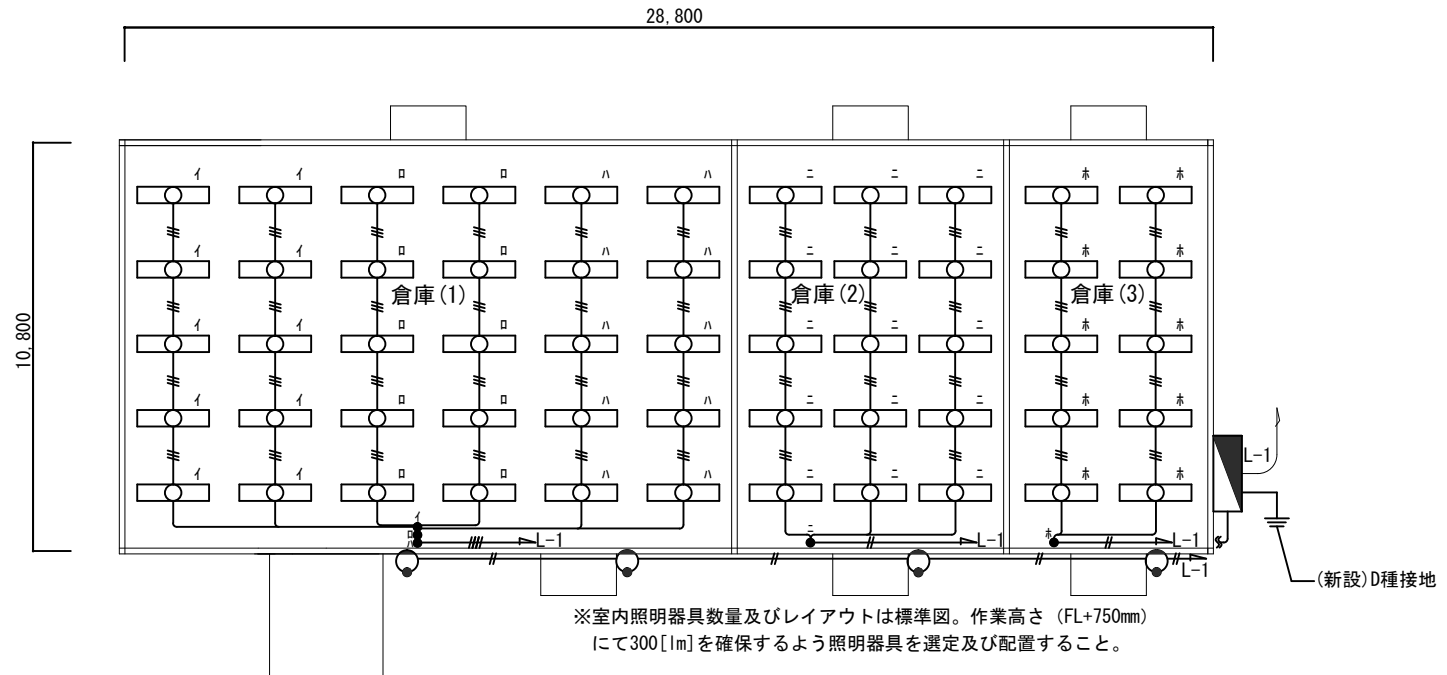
28,800

10,800

イ イ ロ ロ ハ ハ
イ イ ロ ロ ハ ハ
倉庫(1)
イ イ ロ ロ ハ ハ
イ イ ロ ロ ハ ハ
イ イ ロ ロ ハ ハ

ニ ニ ニ
ニ ニ ニ
倉庫(2)
ニ ニ ニ
ニ ニ ニ
ニ ニ ニ

ホ ホ
ホ ホ
倉庫(3)
ホ ホ
ホ ホ
ホ ホ

イ
ロ
ハ
L-1
ニ
L-1
ホ
L-1
L-1
L-1

(新設)D種接地

※室内照明器具数量及びレイアウトは標準図。作業高さ (FL+750mm) にて300[lm]を確保するよう照明器具を選定及び配置すること。